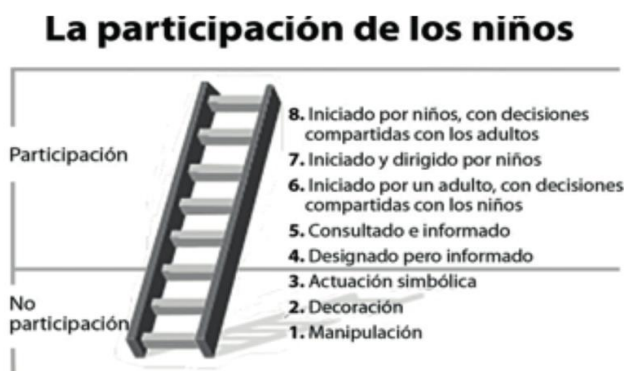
La participación de los niños

Participación

No participación

8. Iniciado por niños, con decisiones compartidas con los adultos
7. Iniciado y dirigido por niños
6. Iniciado por un adulto, con decisiones compartidas con los niños
5. Consultado e informado
4. Designado pero informado
3. Actuación simbólica
2. Decoración
1. Manipulación